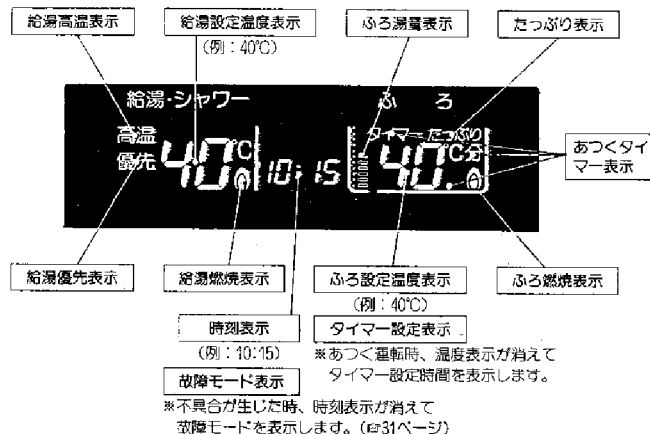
給湯高温表示

給湯設定温度表示
（例：40℃）

ふろ湯量表示

たっぷり表示

給湯・シャワー

ふ　ろ

高温
優先

40℃

10:15

タイマー　たっぷり

40.℃分

あつくタイマー表示

給湯優先表示

給湯燃焼表示

ふろ設定温度表示
（例：40℃）

ふろ燃焼表示

時刻表示
（例：10:15）

タイマー設定表示

※あつく運転時、温度表示が消えて
タイマー設定時間を表示します。

故障モード表示

※不具合が生じた時、時刻表示が消えて
故障モードを表示します。（☞31ページ）